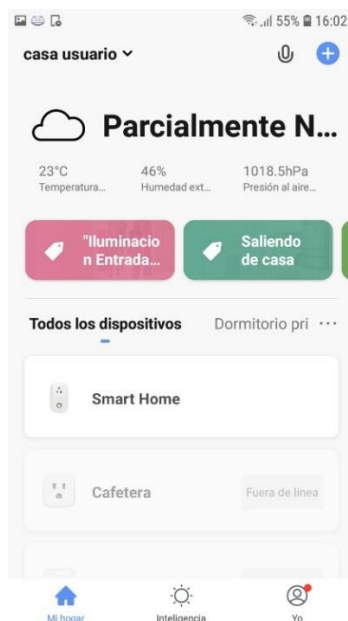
55% 16:02

casa usuario

Parcialmente N...

23°C
Temperatura...

46%
Humedad ext...

1018.5hPa
Presión al aire...

"Iluminacio n Entrada...

Saliendo de casa

Todos los dispositivos

Dormitorio pri

Smart Home

Cafetera

Fuera de línea

Mi hogar

Inteligencia

Yo